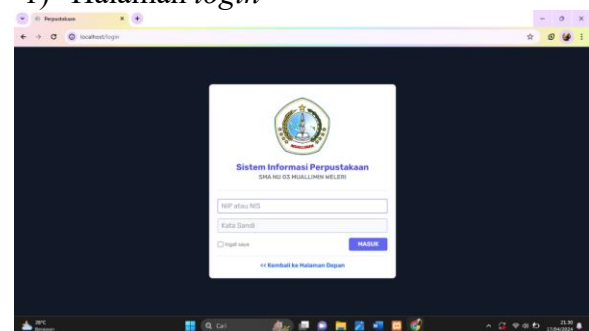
1) Halaman *login*

Perpustakaan

localhost/login

Sistem Informasi Perpustakaan

SMA NU 03 MUALLIMIN WELERI

NIP atau NIS

Kata Sandi

Ingat saya

MASUK

<< Kembali ke Halaman Depan

28°C
Berawan

Cari

21.30
17/04/2024